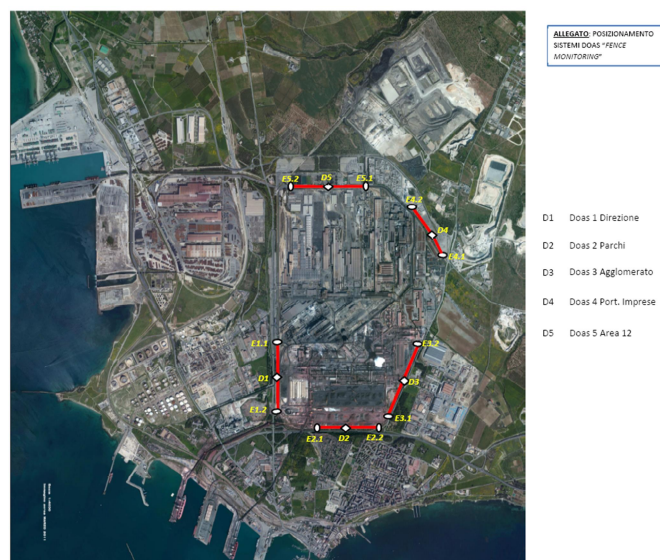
ALLEGATO: POSIZIONAMENTO SISTEMI DOAS "FENCE MONITORING"

E5.2
D5
E5.1
E4.2
D4
E4.1
E1.1
D1
E1.2
E3.2
D3
E3.1
E2.1
D2
E2.2

D1 Doas 1 Direzione

D2 Doas 2 Parchi

D3 Doas 3 Agglomerato

D4 Doas 4 Port. Imprese

D5 Doas 5 Area 12

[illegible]